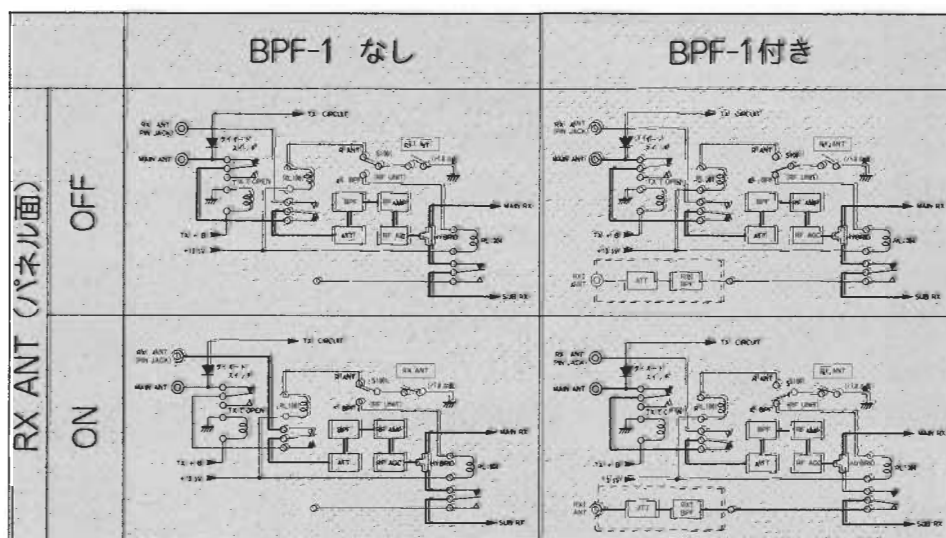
| | | BPF-1 なし | BPF-1付き |
|---|---|---|---|
| RX ANT（パネル面） | OFF | TX CIRCUIT, RX ANT (PIN JACK), MAIN ANT, BPF, RF AMP, ATT, RF AGC, HYBRID, MAIN RX, SUB RX, RX ANT, TX + B, +13.8V | TX CIRCUIT, RX ANT (PIN JACK), MAIN ANT, BPF, RF AMP, ATT, RF AGC, HYBRID, MAIN RX, SUB RX, RX ANT, ATT, SUB BPF, TX + B, +13.8V |
| | ON | TX CIRCUIT, RX ANT (PIN JACK), MAIN ANT, BPF, RF AMP, ATT, RF AGC, HYBRID, MAIN RX, SUB RX, RX ANT, TX + B, +13.8V | TX CIRCUIT, RX ANT (PIN JACK), MAIN ANT, BPF, RF AMP, ATT, RF AGC, HYBRID, MAIN RX, SUB RX, RX ANT, ATT, SUB BPF, TX + B, +13.8V |